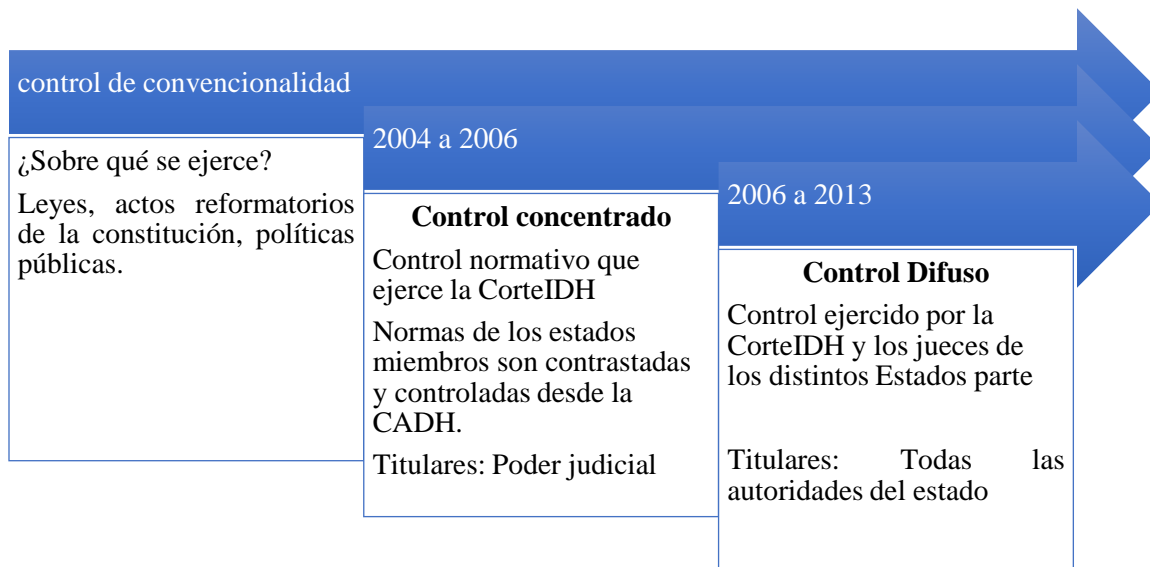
control de convencionalidad

¿Sobre qué se ejerce?

Leyes, actos reformatorios de la constitución, políticas públicas.

2004 a 2006

**Control concentrado**

Control normativo que ejerce la CorteIDH

Normas de los estados miembros son contrastadas y controladas desde la CADH.

Titulares: Poder judicial

2006 a 2013

**Control Difuso**

Control ejercido por la CorteIDH y los jueces de los distintos Estados parte

Titulares: Todas las autoridades del estado